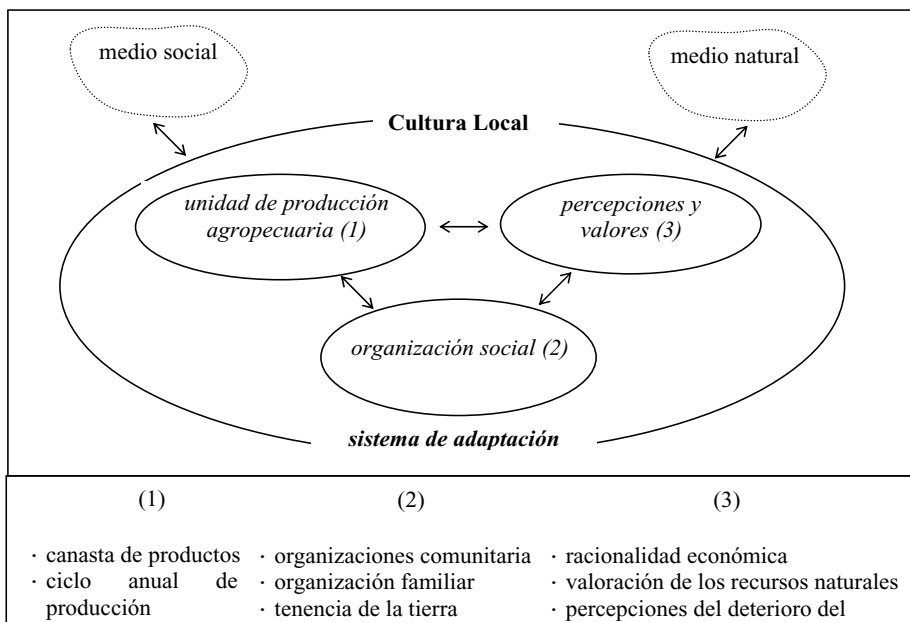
medio social

medio natural

Cultura Local

unidad de producción agropecuaria (1)

percepciones y valores (3)

organización social (2)

sistema de adaptación

| (1) | (2) | (3) |
|---|---|---|
| · canasta de productos<br>· ciclo anual de producción | · organizaciones comunitaria<br>· organización familiar<br>· tenencia de la tierra | · racionalidad económica<br>· valoración de los recursos naturales<br>· percepciones del deterioro del |